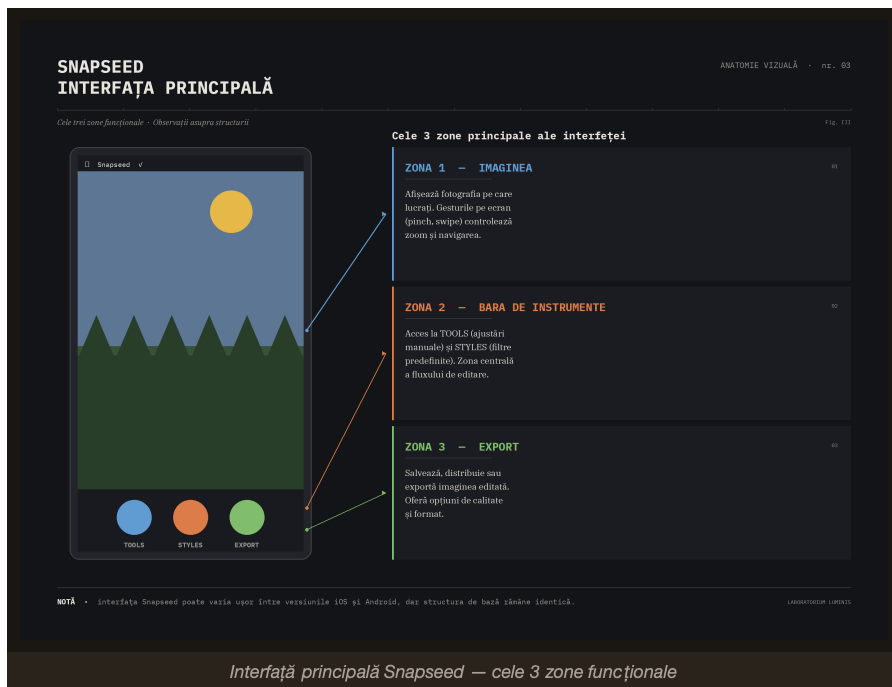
SNAPSEED
INTERFAȚA PRINCIPALĂ

ANATOMIE VIZUALĂ · nr. 03

Cele trei zone funcționale · Observații asupra structurii

Fig. III

Cele 3 zone principale ale interfeței

Snapseed ✓

TOOLS STYLES EXPORT

ZONA 1 — IMAGINEA

01

Afișează fotografia pe care lucrați. Gesturile pe ecran (pinch, swipe) controlează zoom și navigarea.

ZONA 2 — BARA DE INSTRUMENTE

02

Acces la TOOLS (ajustări manuale) și STYLES (filtre predefinite). Zona centrală a fluxului de editare.

ZONA 3 — EXPORT

03

Salvează, distribuie sau exportă imaginea editată. Oferă opțiuni de calitate și format.

NOTĂ · interfața Snapseed poate varia ușor între versiunile iOS și Android, dar structura de bază rămâne identică.

LABORATORIUM LUMINIS

Interfață principală Snapseed — cele 3 zone funcționale